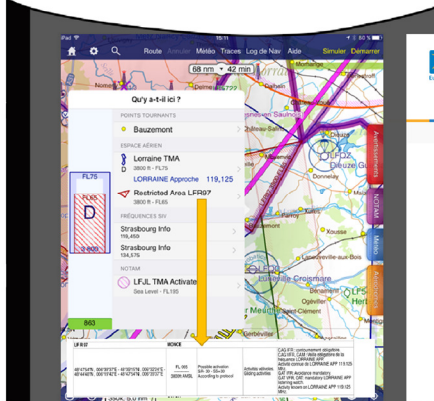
iPad 15:11

Route Activer Météo Traces Log de Nav Aide Simuler Démarrer

68 nm 42 min

Qu'y a-t-il ici ?

POINTS TOURNANTS

Bauzemont

ESPACE AÉRIEN

Lorraine TMA
3800 ft - FL75
LORRAINE Approche 119,125

Restricted Area LFR97
3800 ft - FL65

FRÉQUENCES SIV

Strasbourg Info
119,450

Strasbourg Info
134,575

NOTAM

LFJL TMA Activate
Sea Level - FL195

FL75

FL65

D

3800

863

Avertissements

NOTAM

Météo

LF R 97 | MONCE | | | | CAS FIR: contournement obligatoire CAS IFR, CAM: visite obligatoire de la fréquence LORRAINE APP Activité connue LORRAINE APP 119.125 MHz GAT IFR: Avoidance mandatory GAT VFR, OAT: mandatory LORRAINE APP listening watch Activity known LORRAINE APP 119.125 MHz
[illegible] | | FL 065 3800ft AMSL | Possible activation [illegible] According to protocol | Activités aériennes Gliding activities |